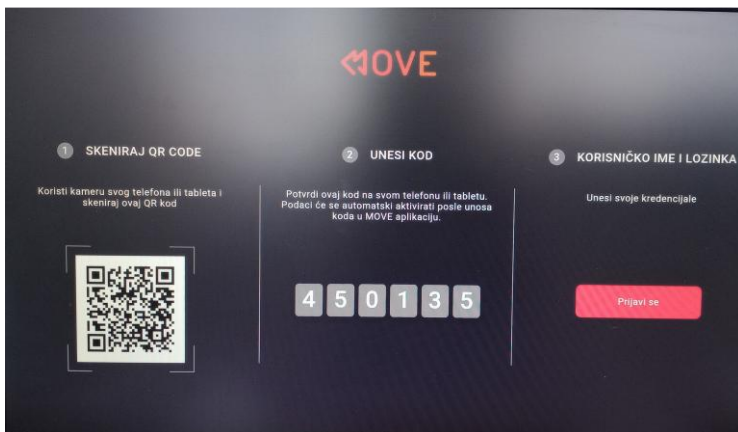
MOVE

1 SKENIRAJ QR CODE

Koristi kameru svog telefona ili tableta i skeniraj ovaj QR kod

2 UNESI KOD

Potvrdi ovaj kod na svom telefonu ili tabletu. Podaci će se automatski aktivirati posle unosa koda u MOVE aplikaciju.

4 5 0 1 3 5

3 KORISNIČKO IME I LOZINKA

Unesi svoje kredencijale

Prijavi se